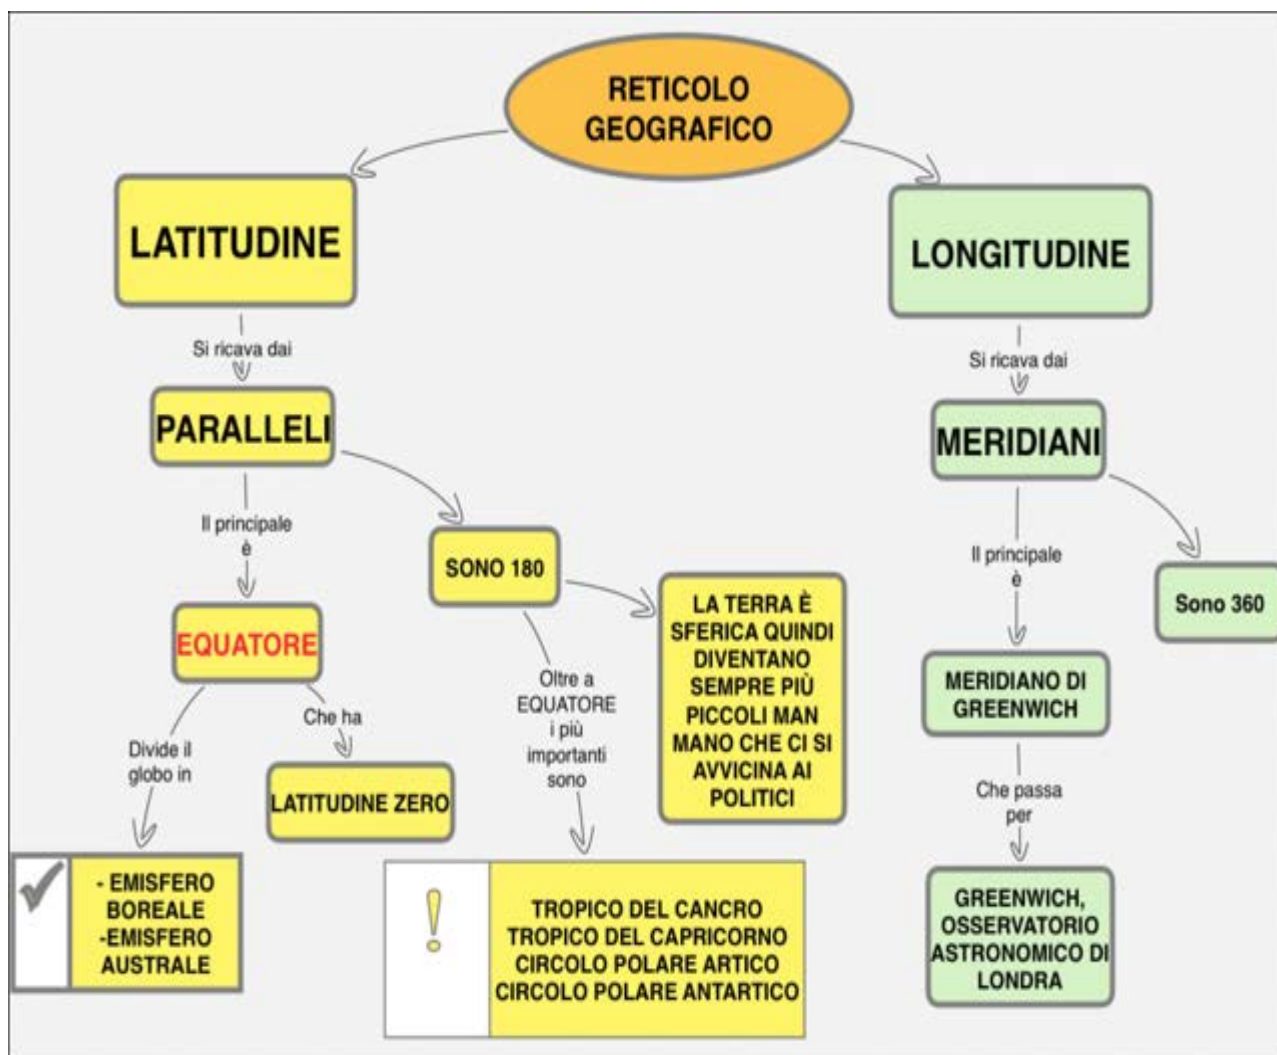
RETICOLO GEOGRAFICO

LATITUDINE

Si ricava dai

PARALLELI

Il principale è

EQUATORE

Divide il globo in

- EMISFERO BOREALE
-EMISFERO AUSTRALE

Che ha

LATITUDINE ZERO

SONO 180

Oltre a EQUATORE i più importanti sono

TROPICO DEL CANCRO
TROPICO DEL CAPRICORNO
CIRCOLO POLARE ARTICO
CIRCOLO POLARE ANTARTICO

LA TERRA È SFERICA QUINDI DIVENTANO SEMPRE PIÙ PICCOLI MAN MANO CHE CI SI AVVICINA AI POLITICI

LONGITUDINE

Si ricava dai

MERIDIANI

Il principale è

MERIDIANO DI GREENWICH

Che passa per

GREENWICH, OSSERVATORIO ASTRONOMICO DI LONDRA

Sono 360